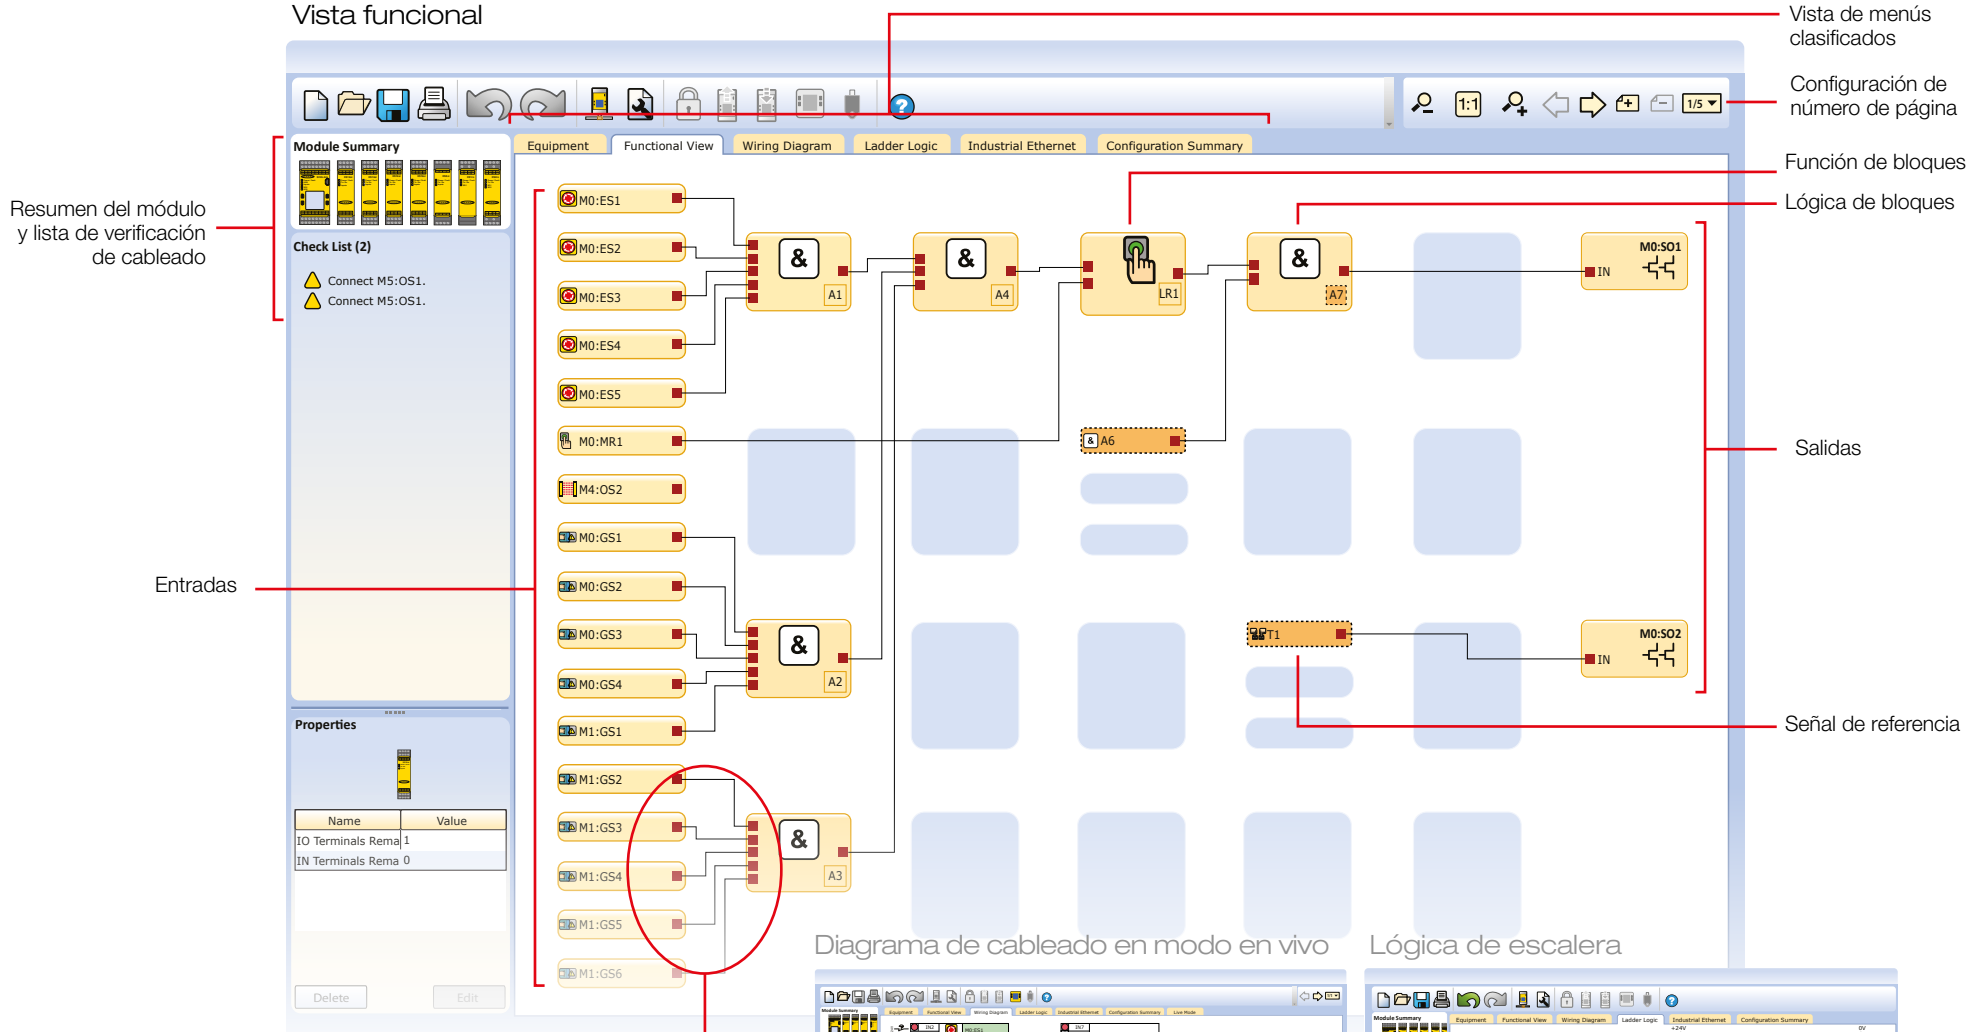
Vista funcional

Vista de menús clasificados

Configuración de número de página

Función de bloques

Lógica de bloques

Resumen del módulo y lista de verificación de cableado

Salidas

Entradas

Señal de referencia

Module Summary

Check List (2)

Connect M5:OS1.
Connect M5:OS1.

Properties

| Name | Value |
|---|---|
| IO Terminals Rema | 1 |
| IN Terminals Rema | 0 |

Delete Edit

Equipment Functional View Wiring Diagram Ladder Logic Industrial Ethernet Configuration Summary

1:1 1/5

M0:ES1
M0:ES2
M0:ES3
M0:ES4
M0:ES5
M0:MR1
M4:OS2
M0:GS1
M0:GS2
M0:GS3
M0:GS4
M1:GS1
M1:GS2
M1:GS3
M1:GS4
M1:GS5
M1:GS6

& A1
& A4
LR1
& A7
& A6
& A2
& A3
T1

M0:SO1 IN
M0:SO2 IN

Diagrama de cableado en modo en vivo

Lógica de escalera